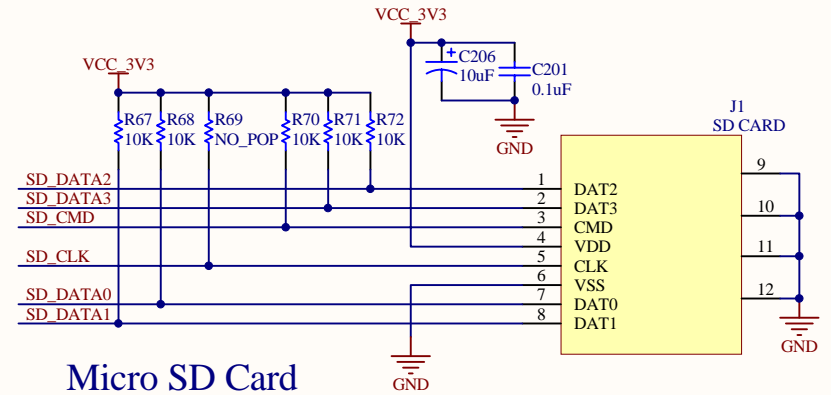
VCC_3V3

VCC_3V3

C206
10uF

C201
0.1uF

GND

R67
10K

R68
10K

R69
NO_POP

R70
10K

R71
10K

R72
10K

J1
SD CARD

SD_DATA2
SD_DATA3
SD_CMD
SD_CLK
SD_DATA0
SD_DATA1

1 DAT2
2 DAT3
3 CMD
4 VDD
5 CLK
6 VSS
7 DAT0
8 DAT1

9
10
11
12

GND

GND

Micro SD Card